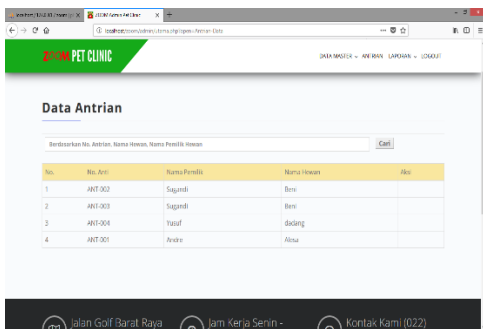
Zoom Pet Clinic | Dinam... ×
ZOOM Admin Pet Clinic ×
+

localhost/zoom/admin/utama.php?open=Antrian-Data

ZOOM PET CLINIC

DATA MASTER ⌄ ANTRIAN LAPORAN ⌄ LOGOUT

Data Antrian

Berdasarkan No. Antrian, Nama Hewan, Nama Pemilik Hewan

Cari

| No. | No. Antri | Nama Pemilik | Nama Hewan | Aksi |
|---|---|---|---|---|
| 1 | ANT-002 | Sugandi | Beni | |
| 2 | ANT-003 | Sugandi | Beni | |
| 3 | ANT-004 | Yusuf | dadang | |
| 4 | ANT-001 | Andre | Alosa | |

Jalan Golf Barat Raya
Jam Kerja Senin -
Kontak Kami (022)